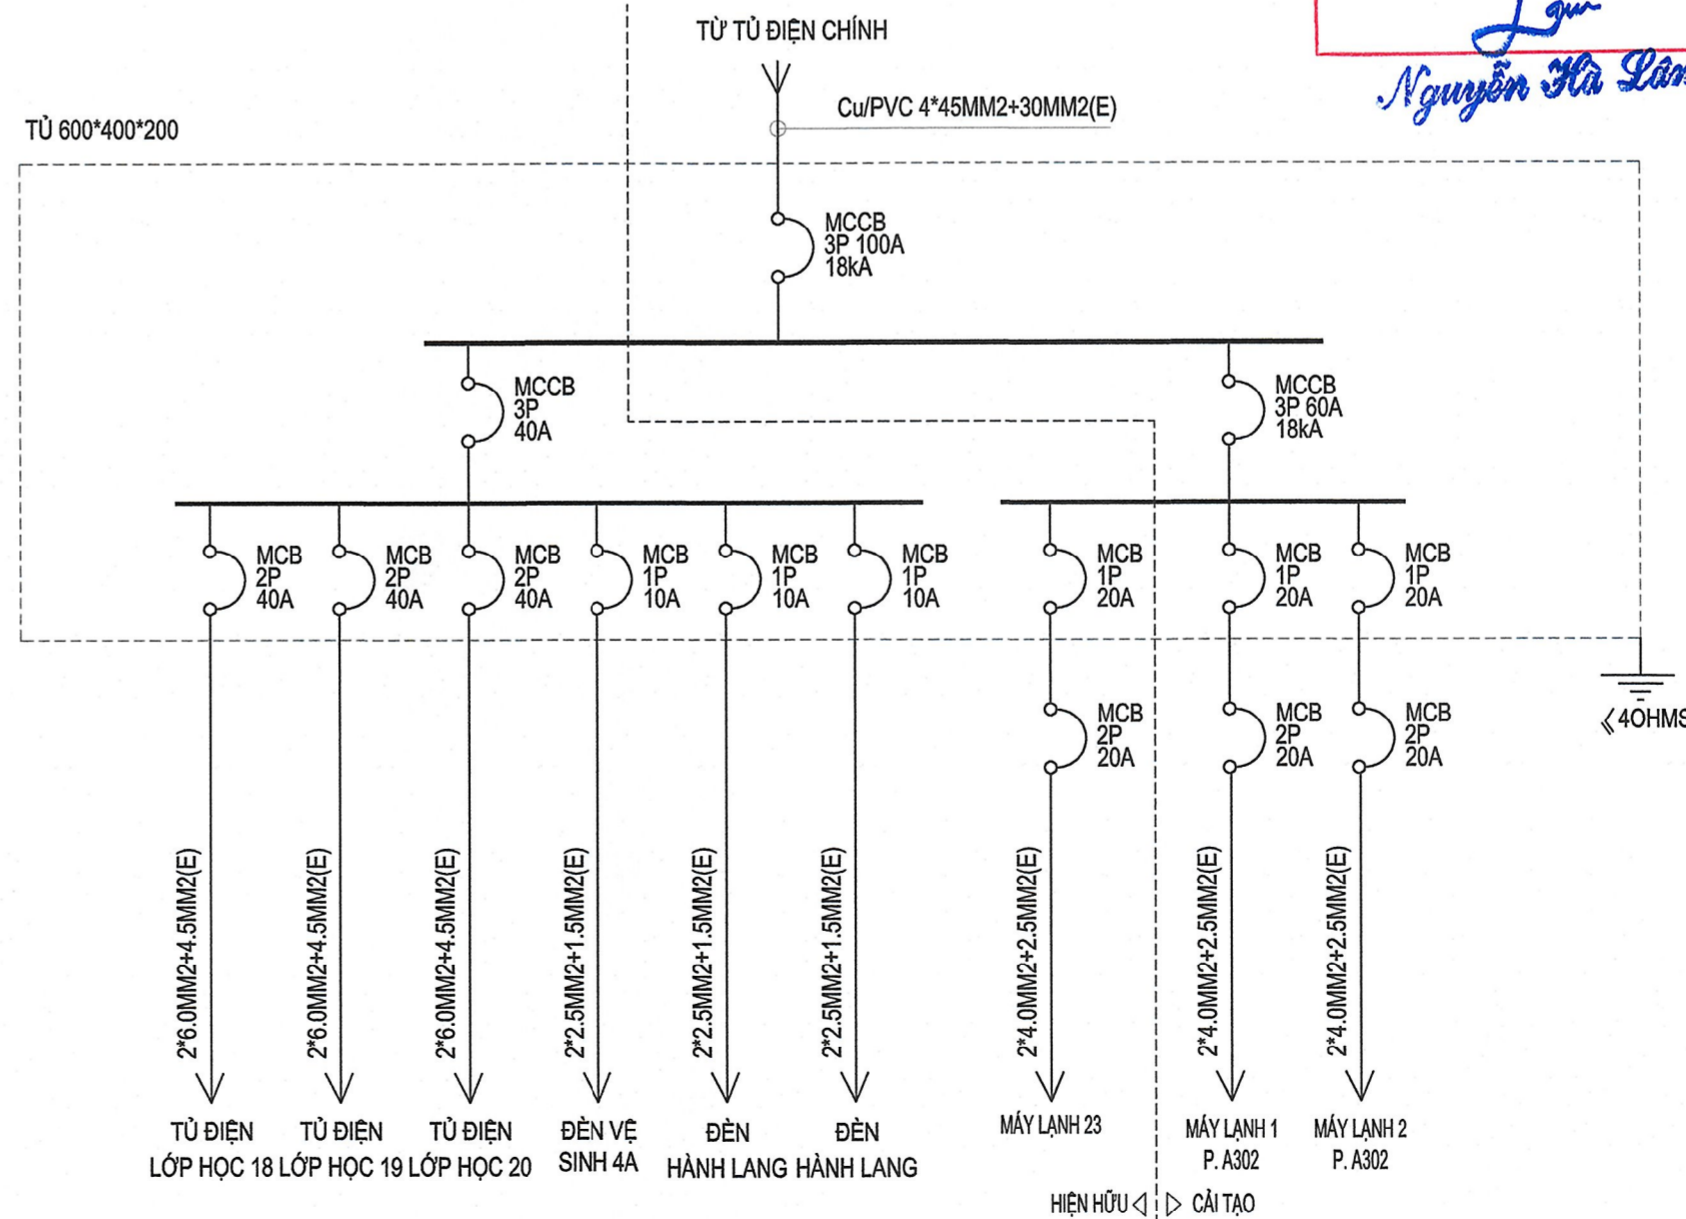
Nguyễn Hà Lân

TỪ TỦ ĐIỆN CHÍNH

Cu/PVC 4*45MM2+30MM2(E)

TỦ 600*400*200

MCCB 3P 100A 18kA

MCCB 3P 40A

MCCB 3P 60A 18kA

MCB 2P 40A

MCB 2P 40A

MCB 2P 40A

MCB 1P 10A

MCB 1P 10A

MCB 1P 10A

MCB 1P 20A

MCB 1P 20A

MCB 1P 20A

MCB 2P 20A

MCB 2P 20A

MCB 2P 20A

4OHMS

2*6.0MM2+4.5MM2(E)

2*6.0MM2+4.5MM2(E)

2*6.0MM2+4.5MM2(E)

2*2.5MM2+1.5MM2(E)

2*2.5MM2+1.5MM2(E)

2*2.5MM2+1.5MM2(E)

2*4.0MM2+2.5MM2(E)

2*4.0MM2+2.5MM2(E)

2*4.0MM2+2.5MM2(E)

TỦ ĐIỆN LỚP HỌC 18

TỦ ĐIỆN LỚP HỌC 19

TỦ ĐIỆN LỚP HỌC 20

ĐÈN VỆ SINH 4A

ĐÈN HÀNH LANG

ĐÈN HÀNH LANG

MÁY LẠNH 23

MÁY LẠNH 1 P. A302

MÁY LẠNH 2 P. A302

HIỆN HỮU

CẢI TẠO